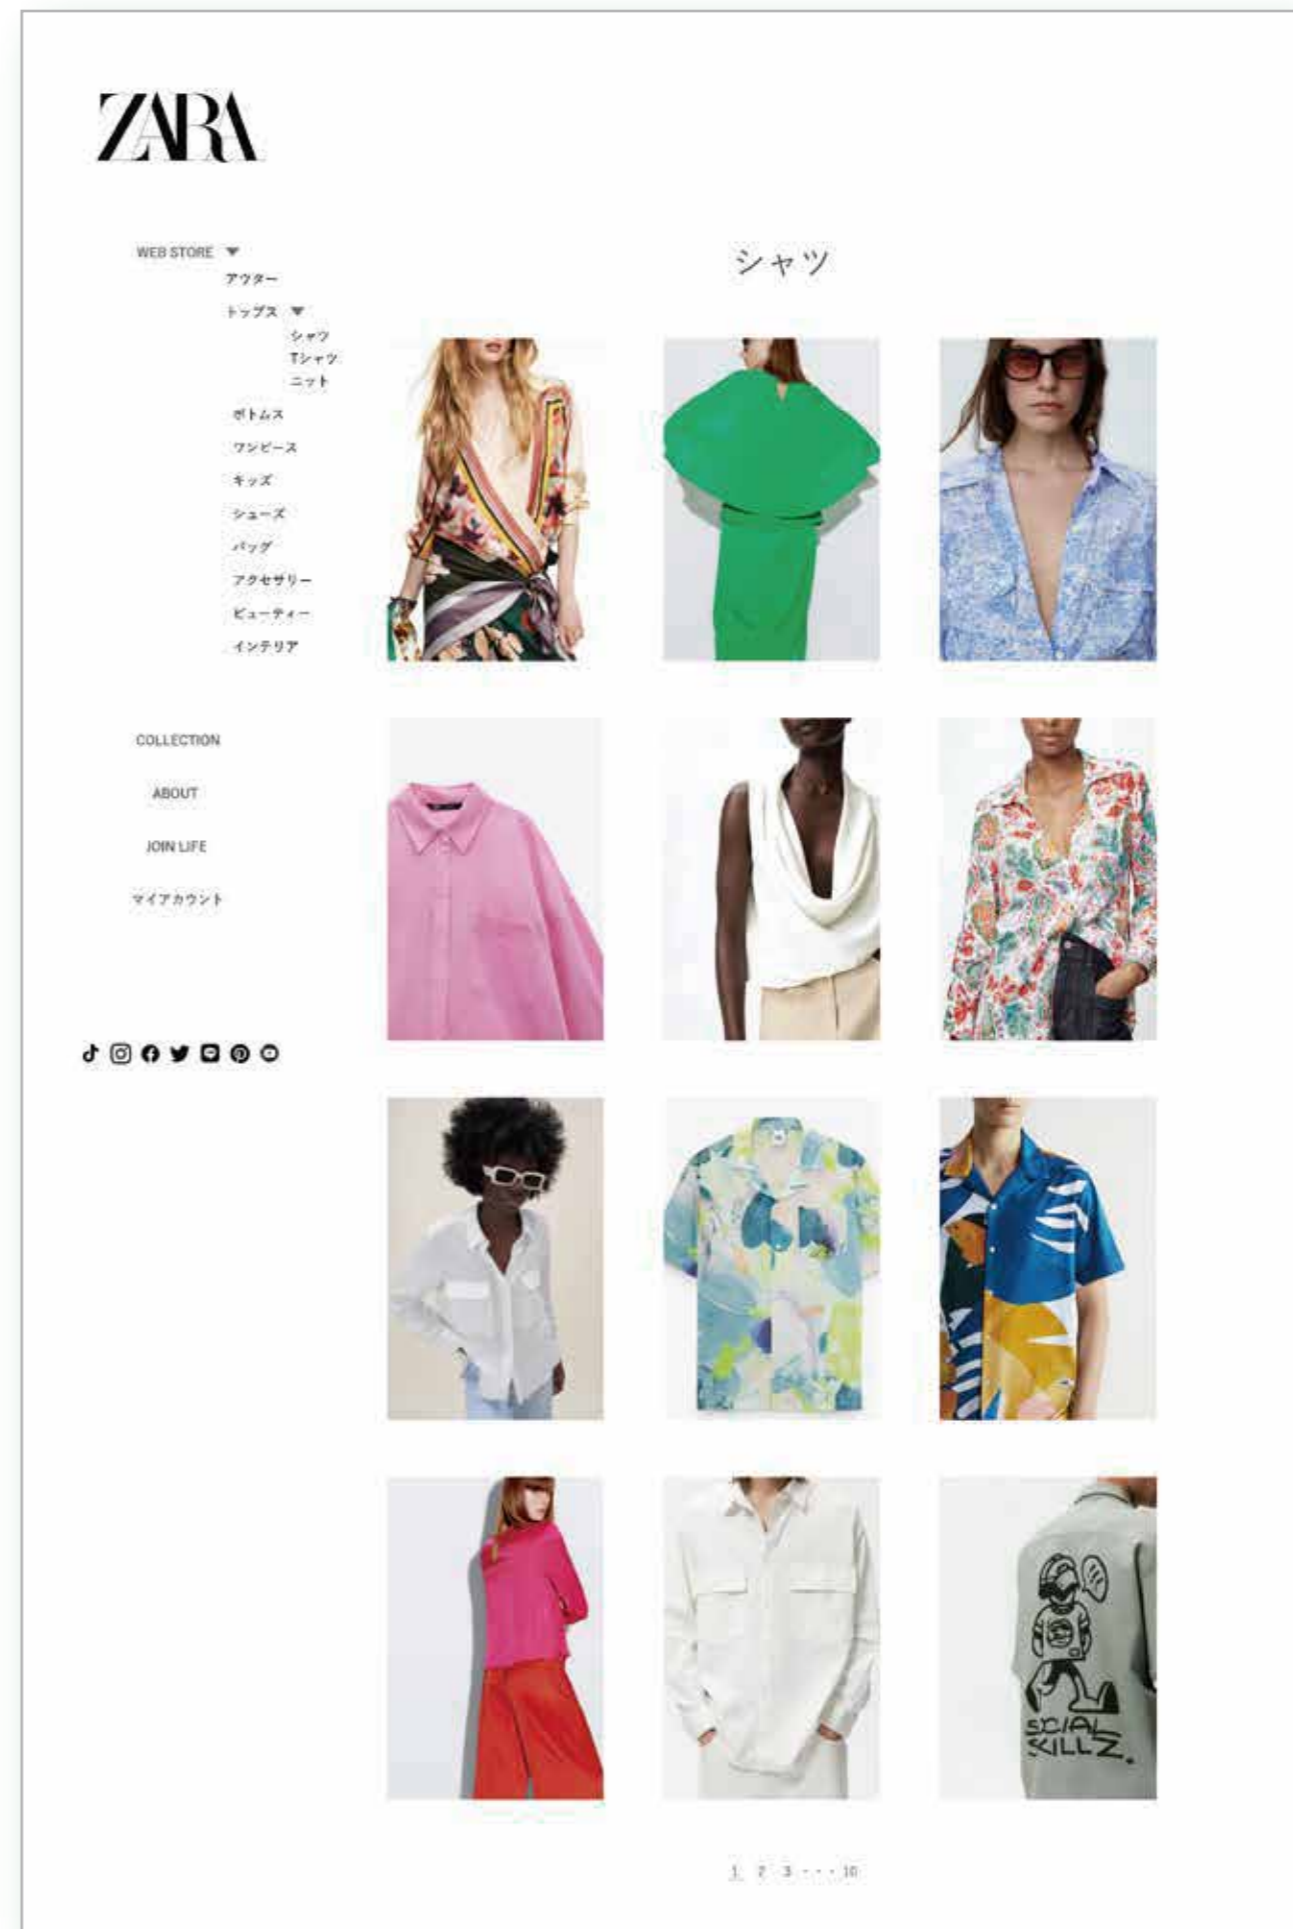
ZARA

WEB STORE ▼
アウター
トップス ▼
シャツ
Tシャツ
ニット
ボトムス
ワンピース
キッズ
シューズ
バッグ
アクセサリー
ビューティー
インテリア

COLLECTION
ABOUT
JOIN LIFE
マイアカウント

シャツ

SOCIAL SKILLZ.

1 2 3 ・・・ 10